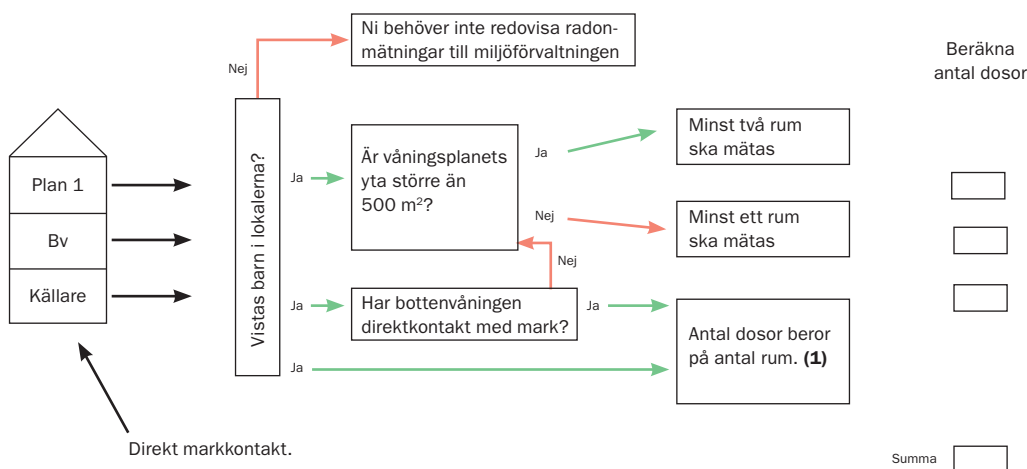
Plan 1

Bv

Källare

Direkt markkontakt.

Vistas barn i lokalerna?

Nej

Ni behöver inte redovisa radonmätningar till miljöförvaltningen

Ja

Är våningsplanets yta större än 500 m$^2$?

Ja

Minst två rum ska mätas

Nej

Minst ett rum ska mätas

Nej

Ja

Har bottenvåningen direktkontakt med mark?

Ja

Antal dosor beror på antal rum. **(1)**

Ja

Beräkna antal dosor

Summa